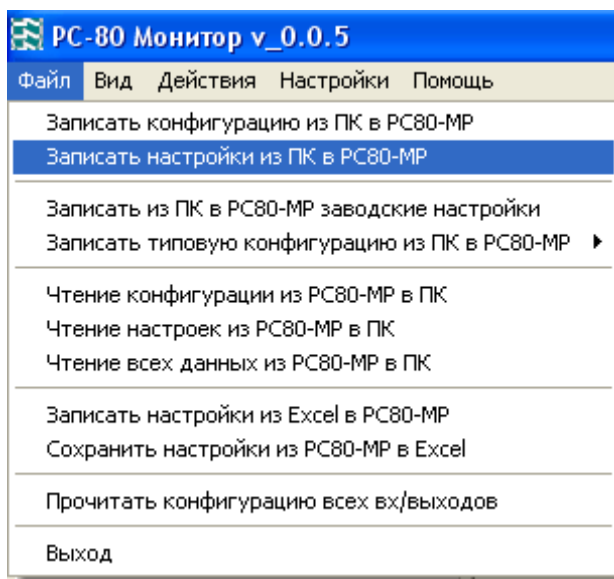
PC-80 Монитор v_0.0.5

Файл Вид Действия Настройки Помощь

Записать конфигурацию из ПК в PC80-MP
Записать настройки из ПК в PC80-MP

Записать из ПК в PC80-MP заводские настройки
Записать типовую конфигурацию из ПК в PC80-MP ▶

Чтение конфигурации из PC80-MP в ПК
Чтение настроек из PC80-MP в ПК
Чтение всех данных из PC80-MP в ПК

Записать настройки из Excel в PC80-MP
Сохранить настройки из PC80-MP в Excel

Прочитать конфигурацию всех вх/выходов

Выход